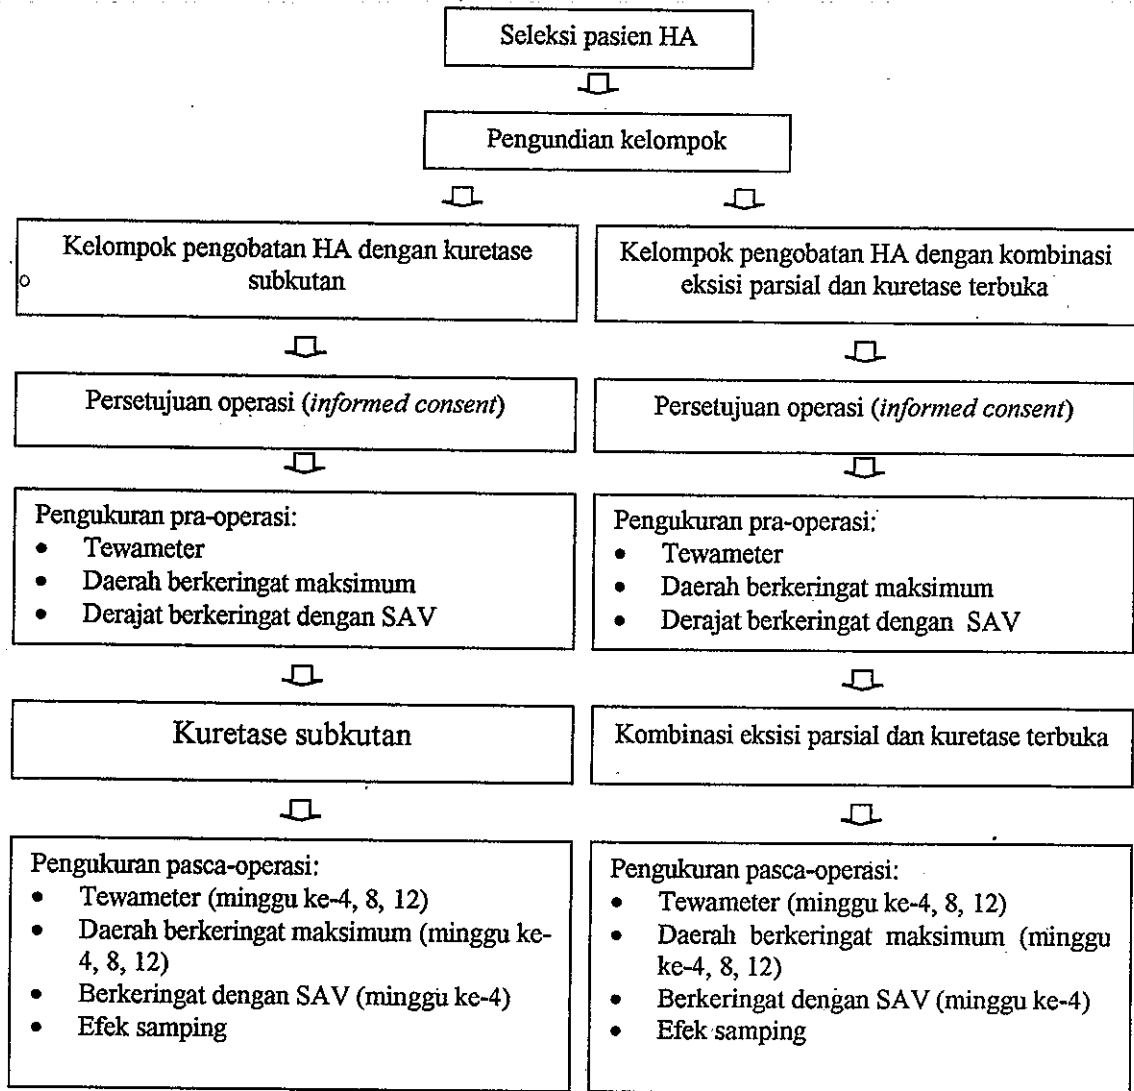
Seleksi pasien HA

Pengundian kelompok

Kelompok pengobatan HA dengan kuretase subkutan

Kelompok pengobatan HA dengan kombinasi eksisi parsial dan kuretase terbuka

Persetujuan operasi (*informed consent*)

Persetujuan operasi (*informed consent*)

Pengukuran pra-operasi:
- Tewameter
- Daerah berkeringat maksimum
- Derajat berkeringat dengan SAV

Pengukuran pra-operasi:
- Tewameter
- Daerah berkeringat maksimum
- Derajat berkeringat dengan SAV

Kuretase subkutan

Kombinasi eksisi parsial dan kuretase terbuka

Pengukuran pasca-operasi:
- Tewameter (minggu ke-4, 8, 12)
- Daerah berkeringat maksimum (minggu ke-4, 8, 12)
- Berkeringat dengan SAV (minggu ke-4)
- Efek samping

Pengukuran pasca-operasi:
- Tewameter (minggu ke-4, 8, 12)
- Daerah berkeringat maksimum (minggu ke-4, 8, 12)
- Berkeringat dengan SAV (minggu ke-4)
- Efek samping